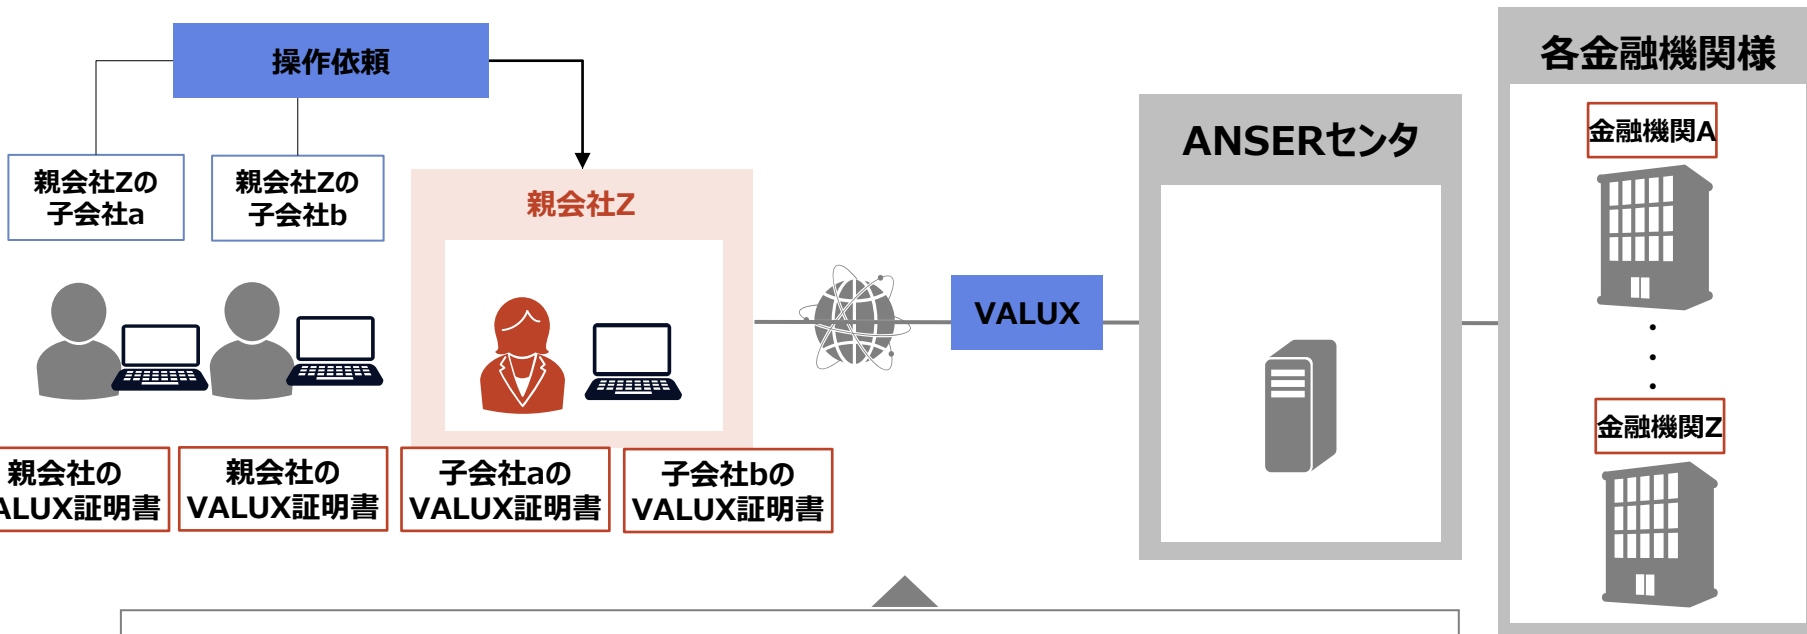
操作依頼

親会社Zの子会社a

親会社Zの子会社b

親会社Z

VALUX

ANSERセンタ

各金融機関様

金融機関A

・
・
・

金融機関Z

親会社の
ALUX証明書

親会社の
VALUX証明書

子会社aの
VALUX証明書

子会社bの
VALUX証明書